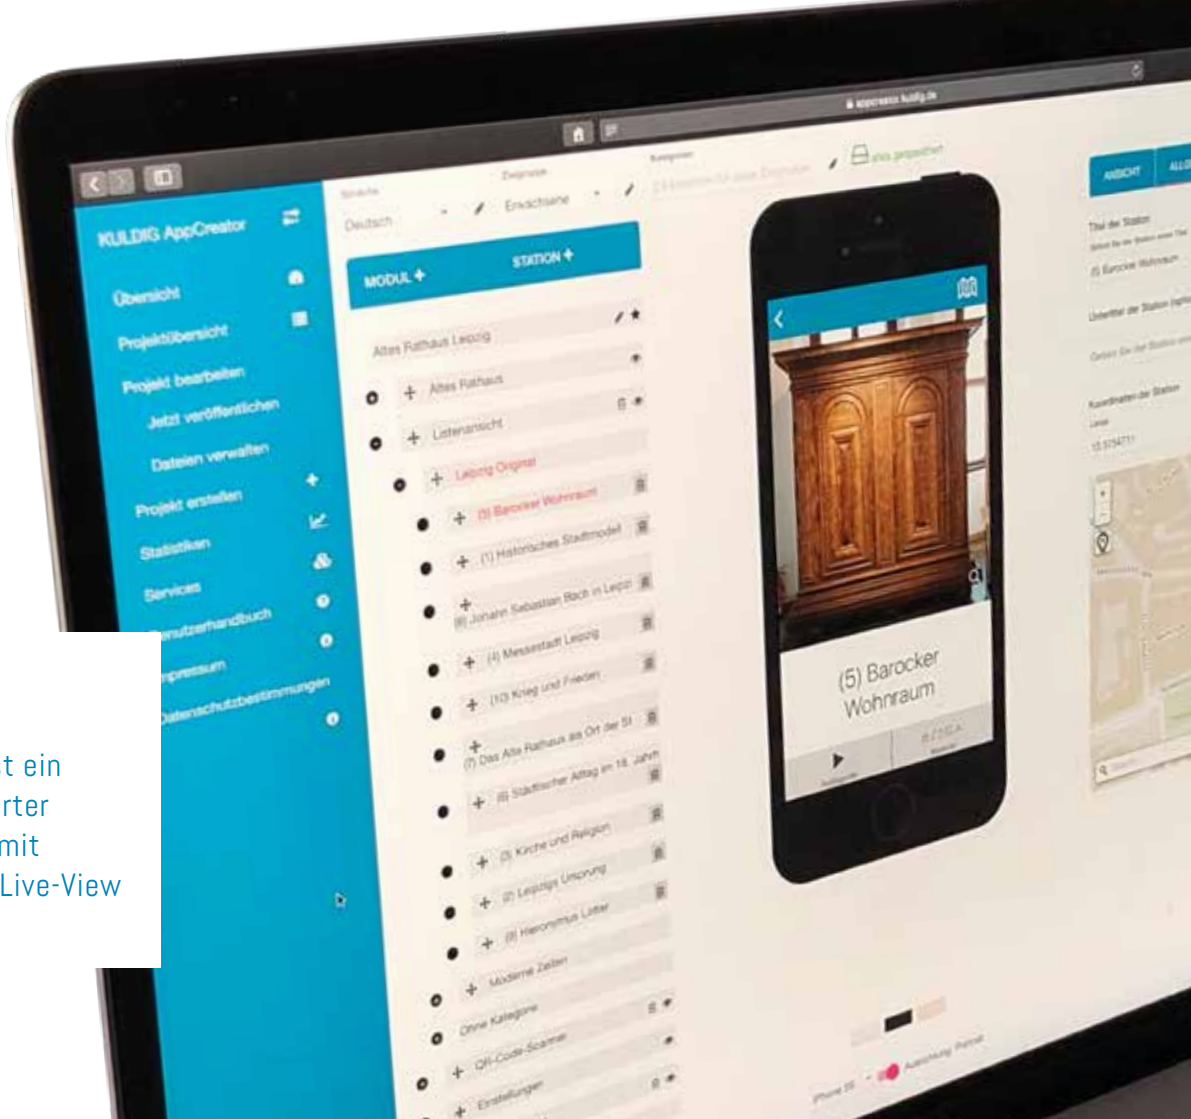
appcreator.kuldig.de

KULDIG AppCreator

Übersicht

Projektübersicht

Projekt bearbeiten

Jetzt veröffentlichen

Dateien verwalten

Projekt erstellen

Statistiken

Services

Benutzerhandbuch

Impressum

Datenschutzbestimmungen

t ein
rter
mit
Live-View

Sprache
Deutsch

Zielgruppe
Erwachsene

Kategorien

alles gespeichert

MODUL +

STATION +

Altes Rathaus Leipzig

+ Altes Rathaus

+ Listenansicht

+ Leipzig Original

+ (5) Barocker Wohnraum

+ (1) Historisches Stadtmodell

+ (6) Johann Sebastian Bach in Leipzig

+ (4) Messestadt Leipzig

+ (10) Krieg und Frieden

+ (7) Das Alte Rathaus als Ort der St

+ (8) Städtischer Alltag im 18. Jahrh

+ (3) Kirche und Religion

+ (2) Leipzigs Ursprung

+ (9) Hieronymus Lotter

+ Moderne Zeiten

Ohne Kategorie

+ QR-Code-Scanner

+ Einstellungen

(5) Barocker Wohnraum

iPhone 5S

Ausrichtung: Portrait

ANSICHT

ALLG

Titel der Station

(5) Barocker Wohnraum

Untertitel der Station

Koordinaten der Station

Länge

13.5154711